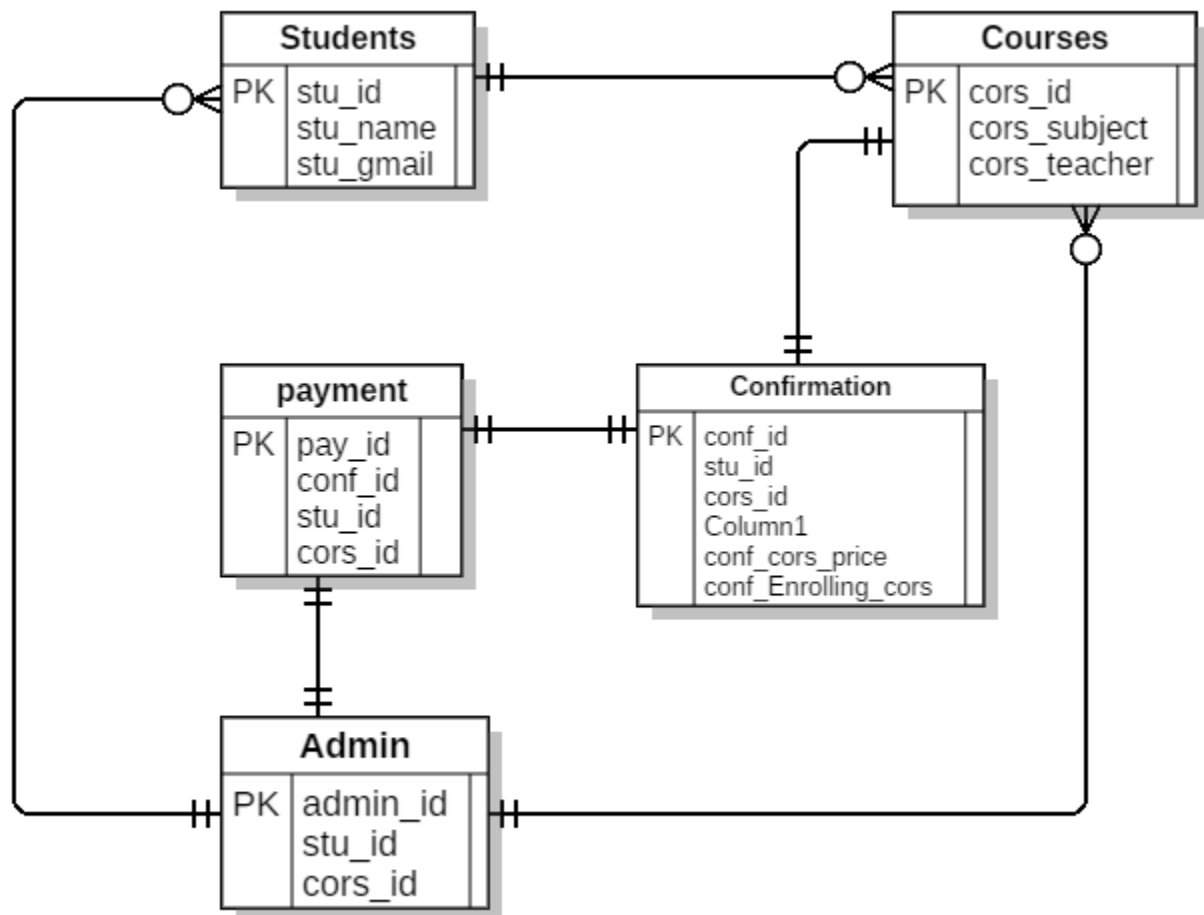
Students

| | |
|---|---|
| PK | stu_id<br>stu_name<br>stu_gmail |

Courses

| | |
|---|---|
| PK | cors_id<br>cors_subject<br>cors_teacher |

payment

| | |
|---|---|
| PK | pay_id<br>conf_id<br>stu_id<br>cors_id |

Confirmation

| | |
|---|---|
| PK | conf_id<br>stu_id<br>cors_id<br>Column1<br>conf_cors_price<br>conf_Enrolling_cors |

Admin

| | |
|---|---|
| PK | admin_id<br>stu_id<br>cors_id |